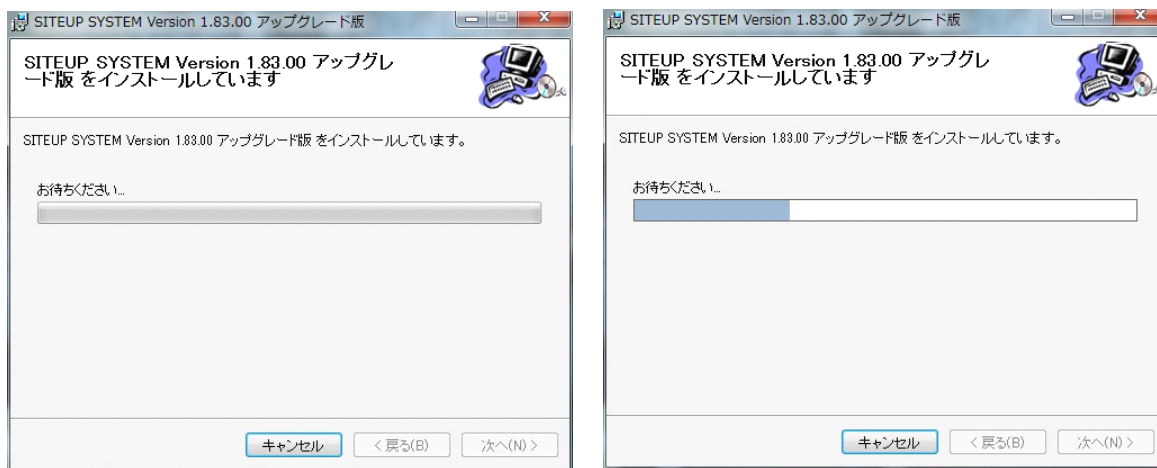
SITEUP SYSTEM Version 1.83.00 アップグレード版

SITEUP SYSTEM Version 1.83.00 アップグレード版 をインストールしています

SITEUP SYSTEM Version 1.83.00 アップグレード版 をインストールしています。

お待ちください...

キャンセル
< 戻る(B)
次へ(N) >

SITEUP SYSTEM Version 1.83.00 アップグレード版

SITEUP SYSTEM Version 1.83.00 アップグレード版 をインストールしています

SITEUP SYSTEM Version 1.83.00 アップグレード版 をインストールしています。

お待ちください...

キャンセル
< 戻る(B)
次へ(N) >